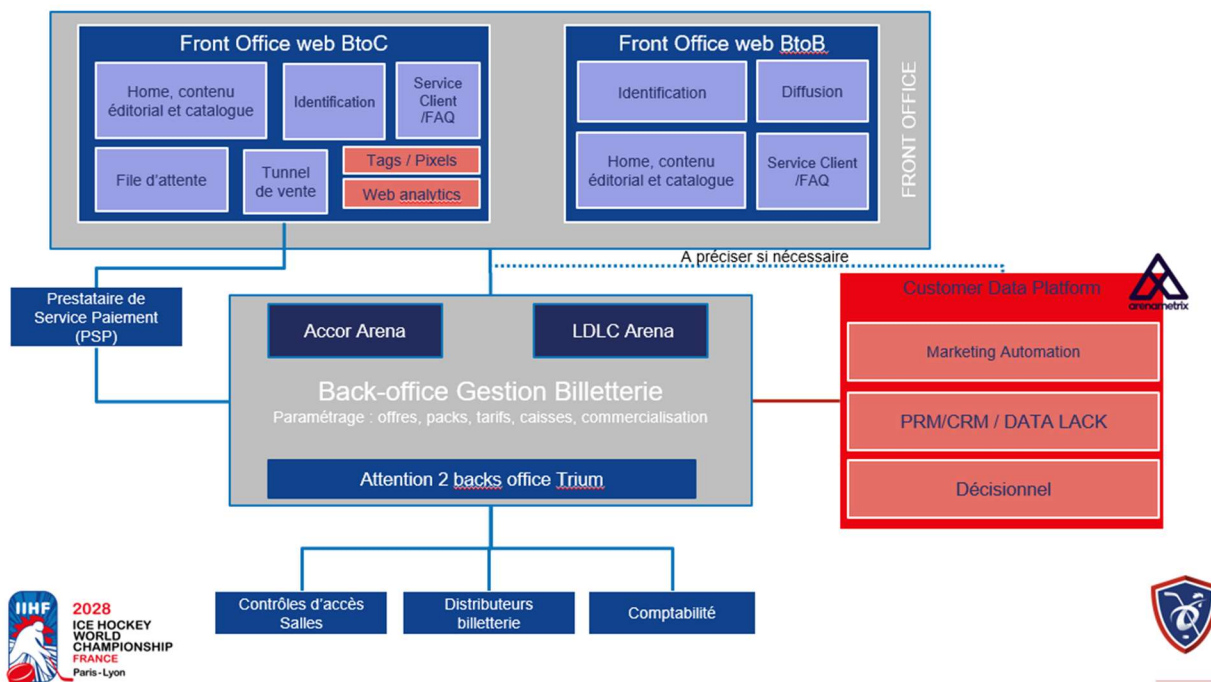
Front Office web BtoC

Home, contenu éditorial et catalogue

Identification

Service Client /FAQ

File d'attente

Tunnel de vente

Tags / Pixels

Web analytics

Front Office web BtoB

Identification

Diffusion

Home, contenu éditorial et catalogue

Service Client /FAQ

FRONT OFFICE

A préciser si nécessaire

Prestataire de Service Paiement (PSP)

Accor Arena

LDLC Arena

Back-office Gestion Billetterie

Paramétrage : offres, packs, tarifs, caisses, commercialisation

Attention 2 backs office Trium

Customer Data Platform

arenametrix

Marketing Automation

PRM/CRM / DATA LACK

Décisionnel

Contrôles d'accès Salles

Distributeurs billetterie

Comptabilité

IIHF

2028 ICE HOCKEY WORLD CHAMPIONSHIP FRANCE Paris - Lyon